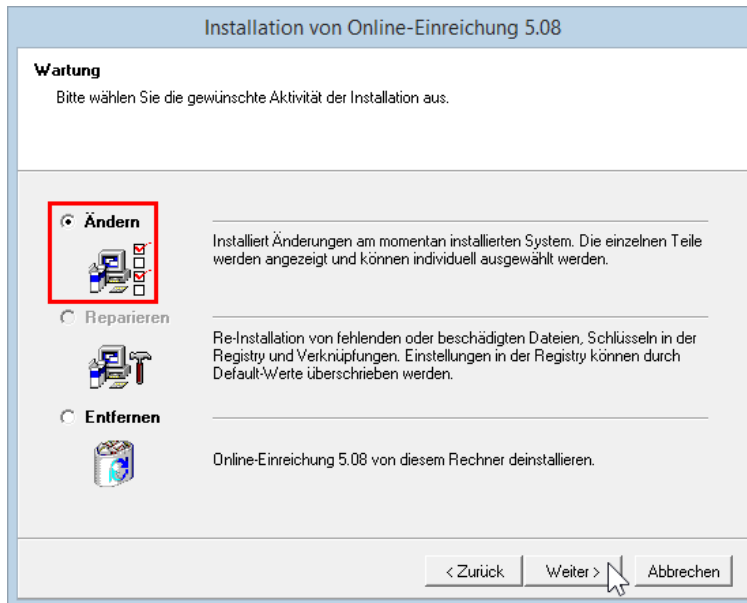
Installation von Online-Einreichung 5.08

Wartung

Bitte wählen Sie die gewünschte Aktivität der Installation aus.

Ändern

Installiert Änderungen am momentan installierten System. Die einzelnen Teile werden angezeigt und können individuell ausgewählt werden.

Reparieren

Re-Installation von fehlenden oder beschädigten Dateien, Schlüsseln in der Registry und Verknüpfungen. Einstellungen in der Registry können durch Default-Werte überschrieben werden.

Entfernen

Online-Einreichung 5.08 von diesem Rechner deinstallieren.

< Zurück | Weiter > | Abbrechen